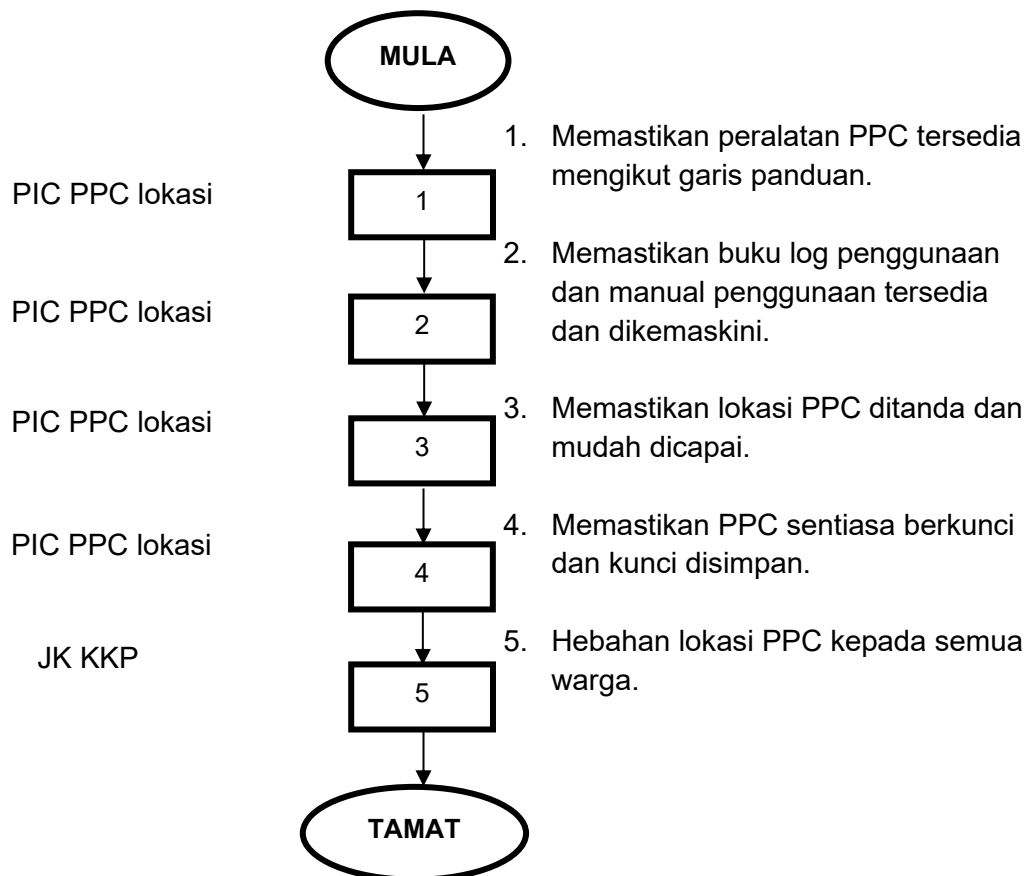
MULA

PIC PPC lokasi

1

1. Memastikan peralatan PPC tersedia mengikut garis panduan.

PIC PPC lokasi

2

2. Memastikan buku log penggunaan dan manual penggunaan tersedia dan dikemaskini.

PIC PPC lokasi

3

3. Memastikan lokasi PPC ditanda dan mudah dicapai.

PIC PPC lokasi

4

4. Memastikan PPC sentiasa berkunci dan kunci disimpan.

JK KKP

5

5. Hebahan lokasi PPC kepada semua warga.

TAMAT